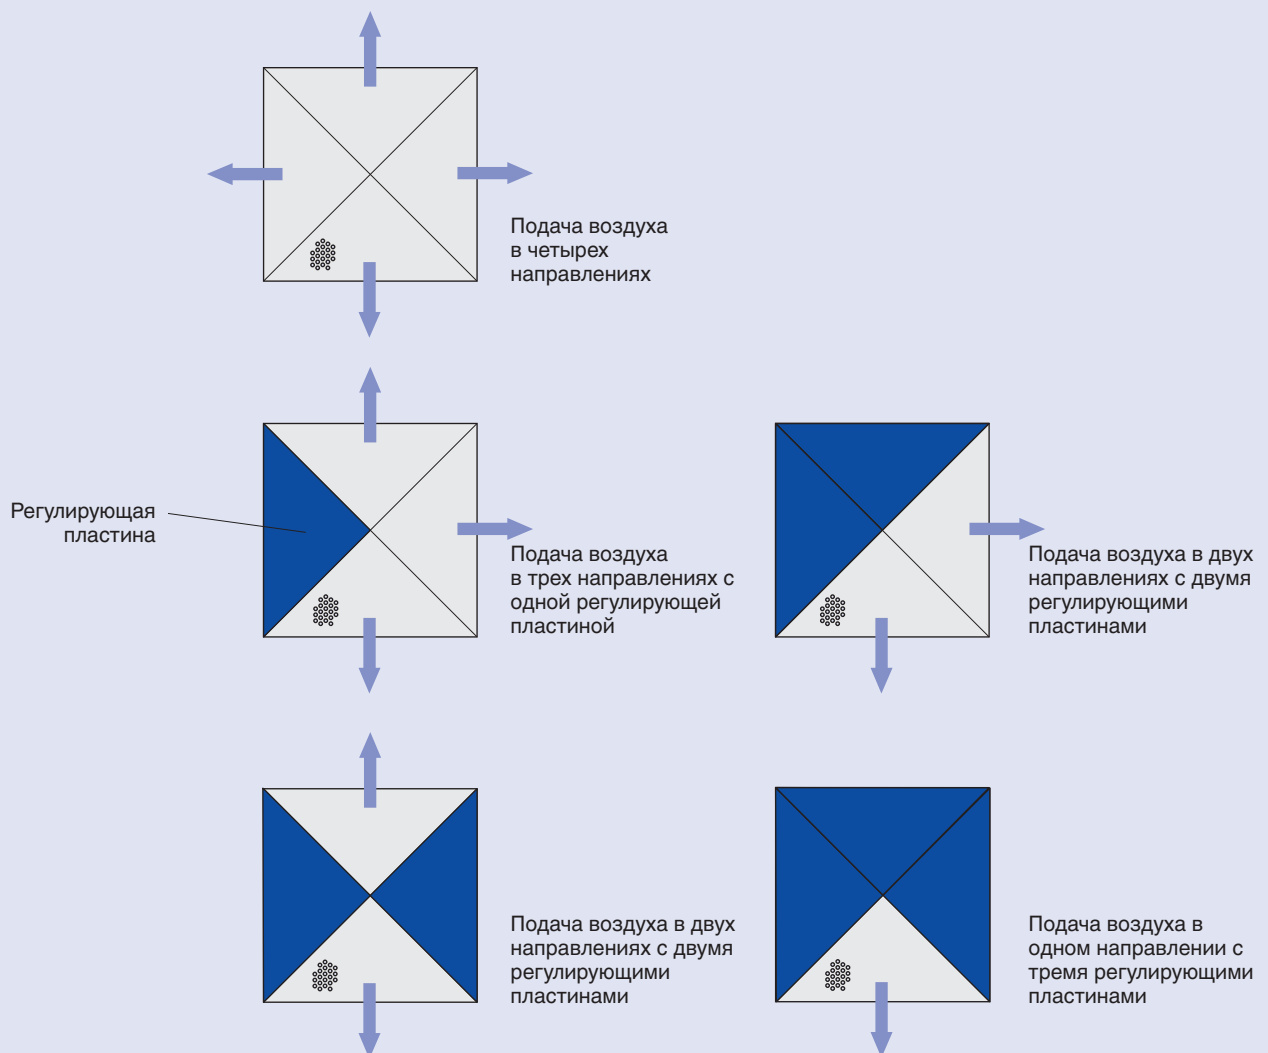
Подача воздуха в четырех направлениях

Регулирующая пластина

Подача воздуха в трех направлениях с одной регулирующей пластиной

Подача воздуха в двух направлениях с двумя регулирующими пластинами

Подача воздуха в двух направлениях с двумя регулирующими пластинами

Подача воздуха в одном направлении с тремя регулирующими пластинами